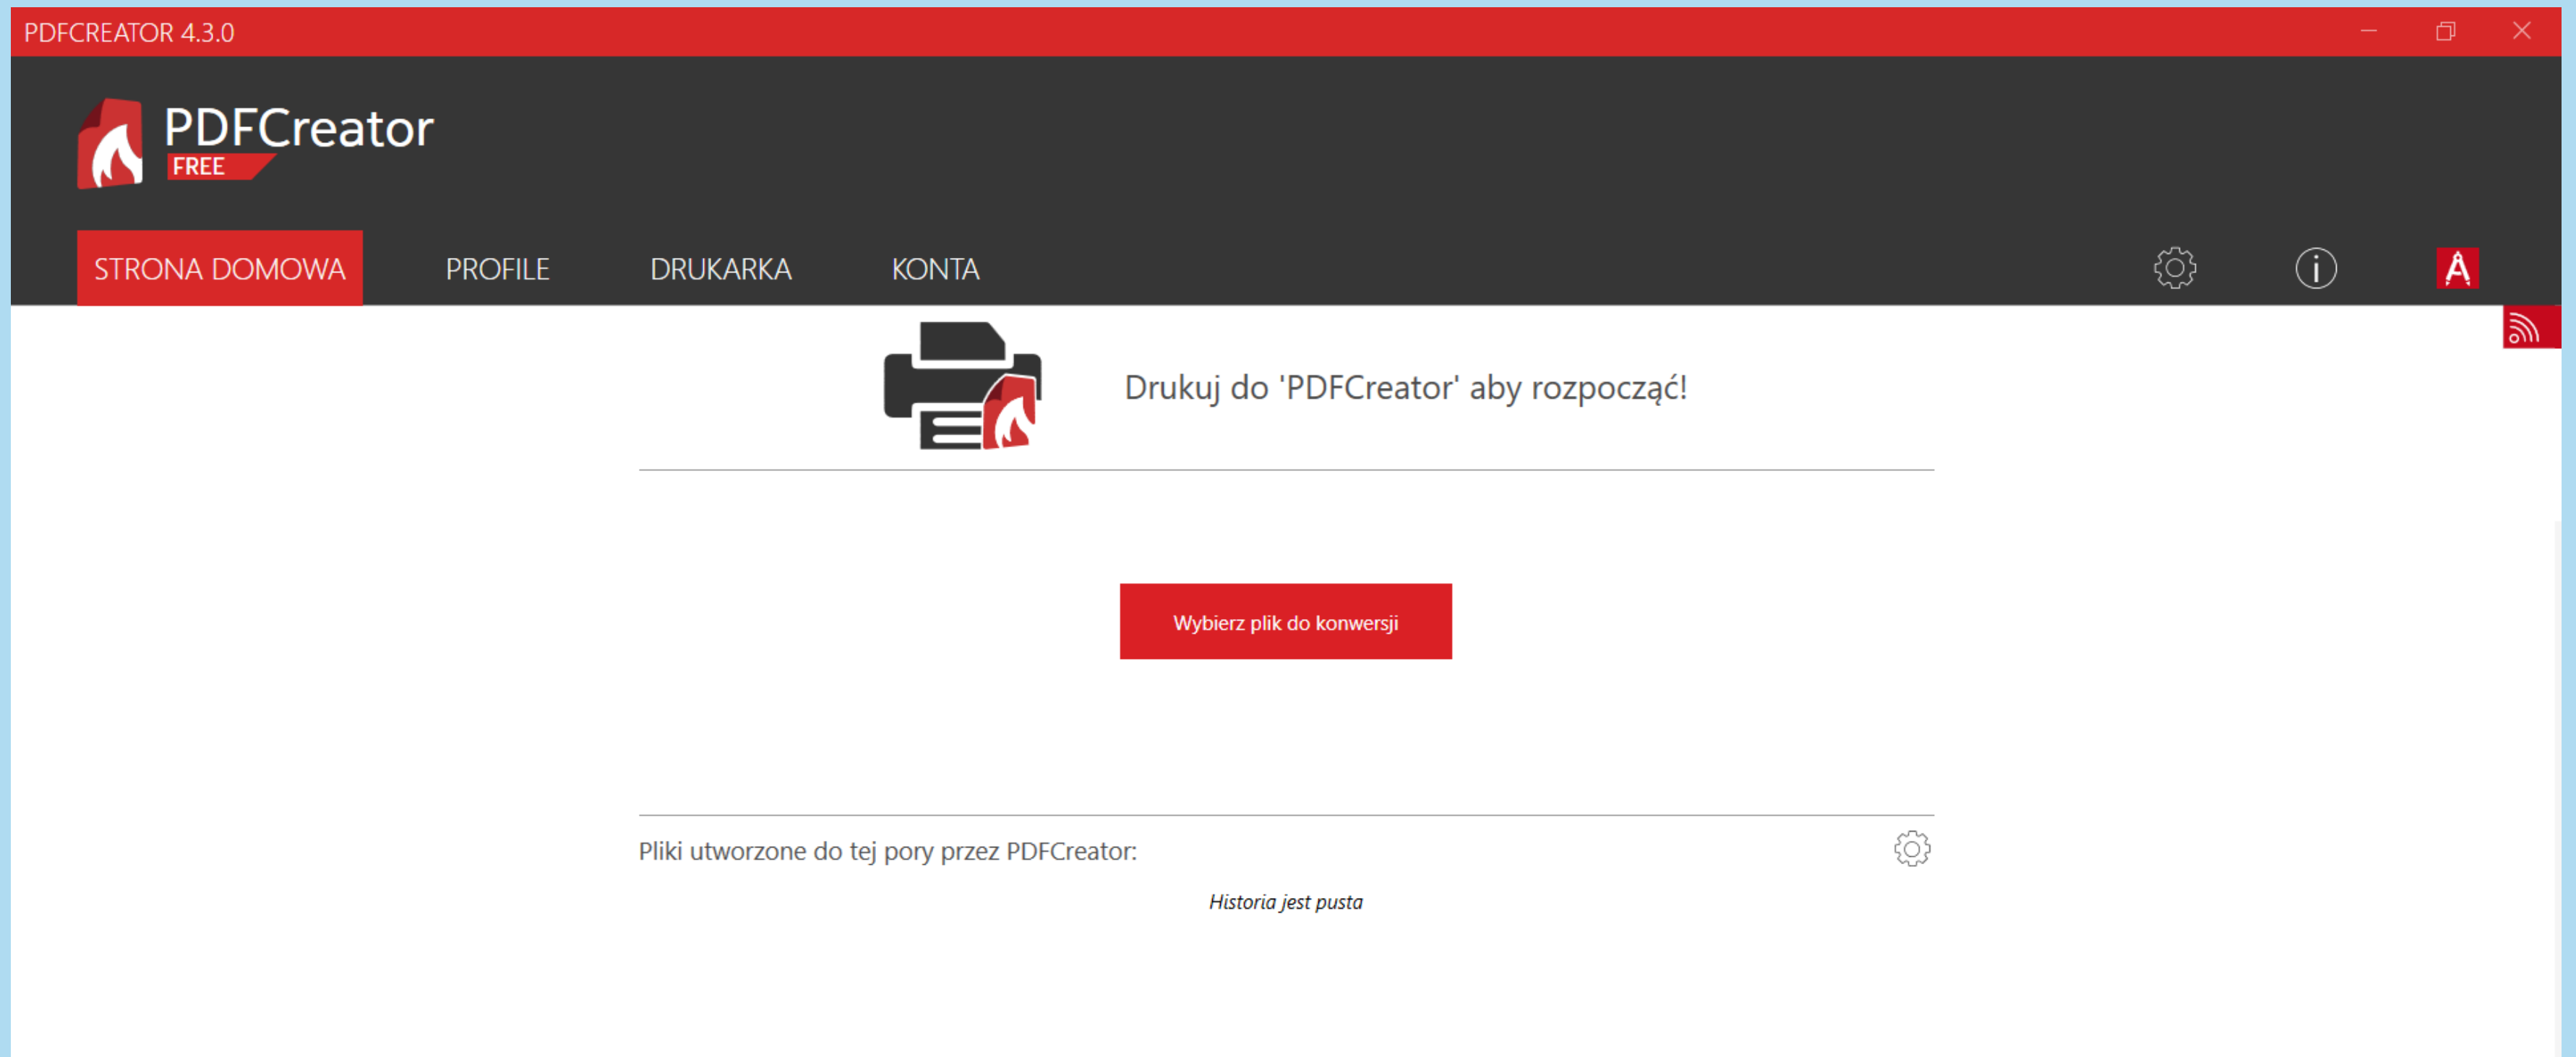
PDFCREATOR 4.3.0

PDFCreator
FREE

STRONA DOMOWA PROFILE DRUKARKA KONTA

Drukuj do 'PDFCreator' aby rozpocząć!

Wybierz plik do konwersji

Pliki utworzone do tej pory przez PDFCreator:

Historia jest pusta